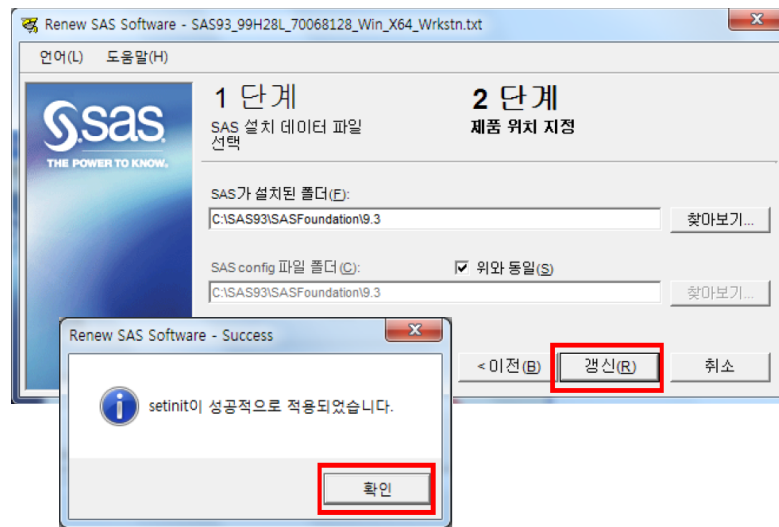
Renew SAS Software - SAS93_99H28L_70068128_Win_X64_Wrkstn.txt

언어(L) 도움말(H)

Ssas THE POWER TO KNOW.

1 단계
SAS 설치 데이터 파일 선택

2 단계
제품 위치 지정

SAS가 설치된 폴더(F):
C:\SAS93\SASFoundation\9.3
찾아보기...

SAS config 파일 폴더(C):
☑ 위와 동일(S)
C:\SAS93\SASFoundation\9.3
찾아보기...

< 이전(B) 갱신(R) 취소

Renew SAS Software - Success

setinit이 성공적으로 적용되었습니다.

확인